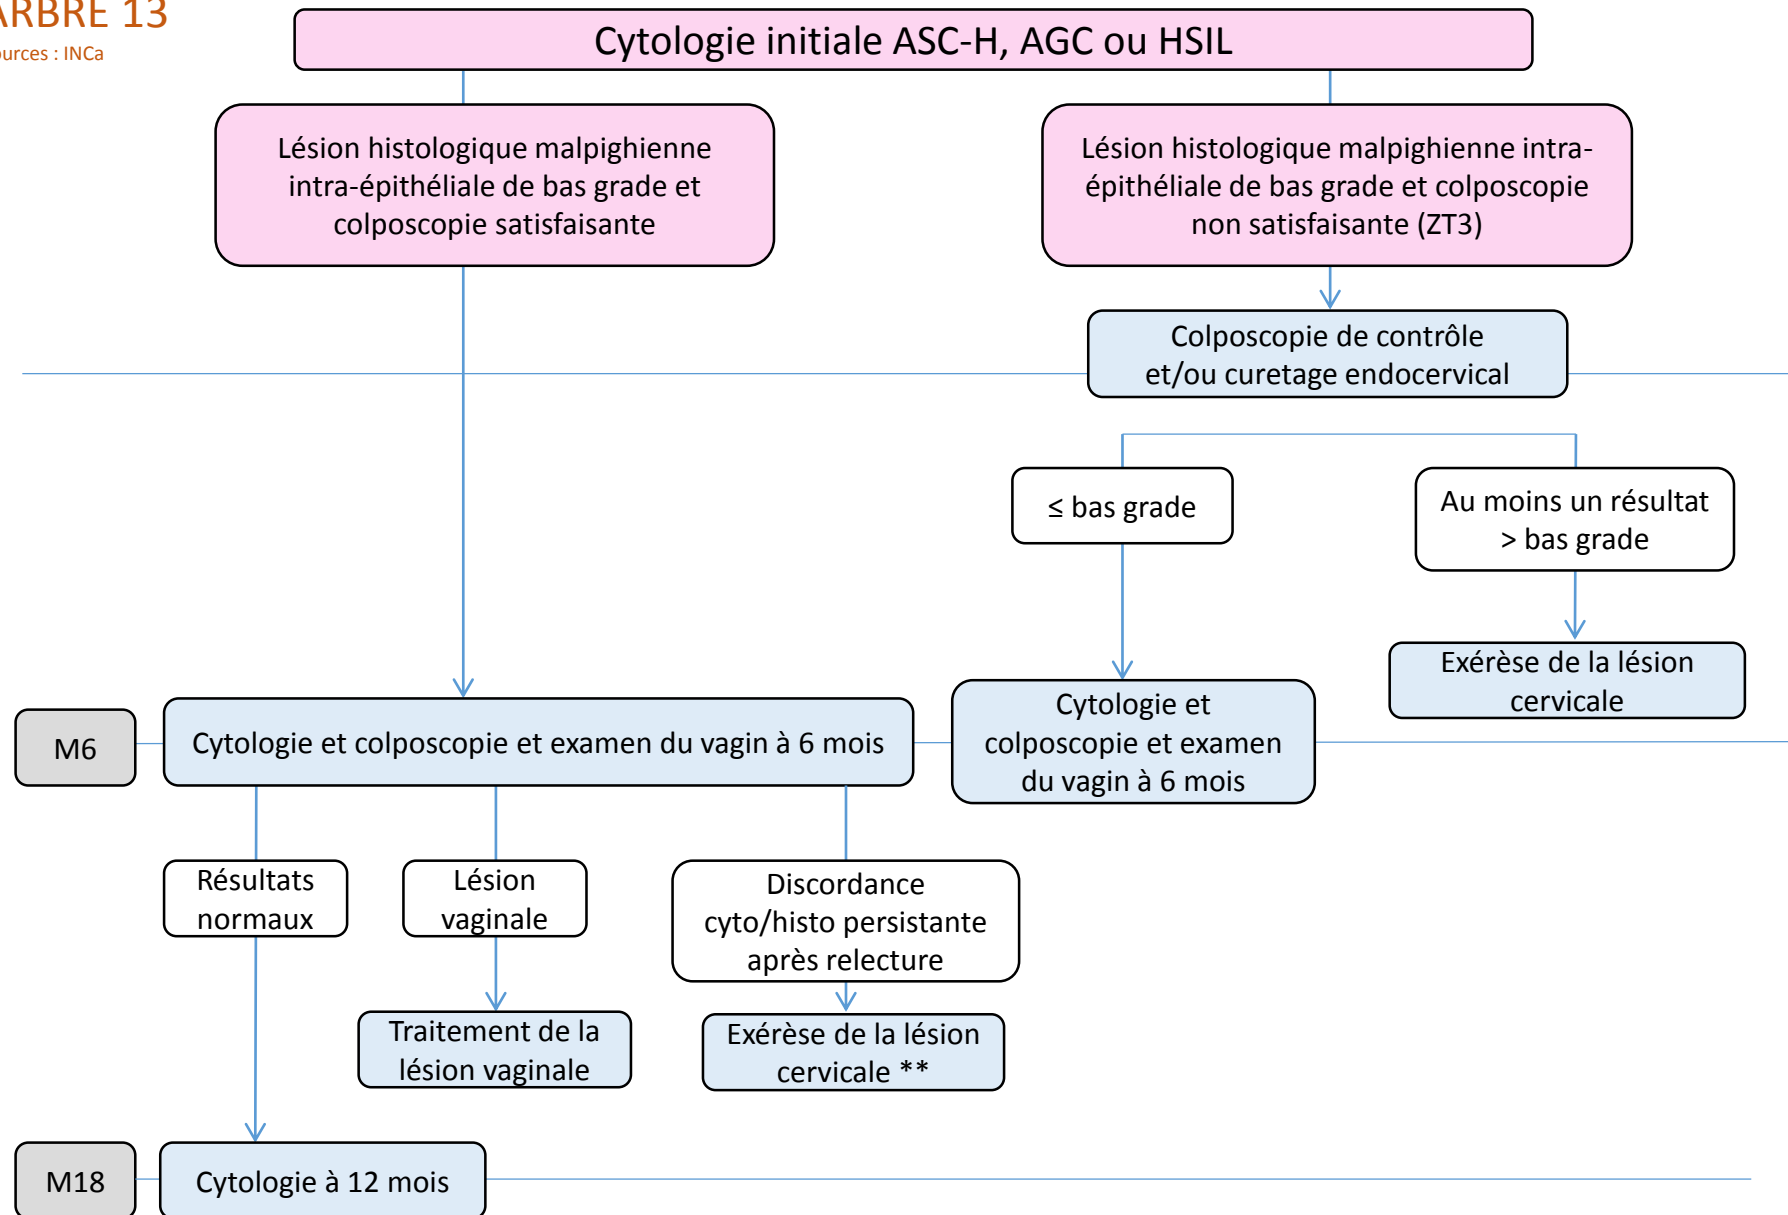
ARBRE 13
urces : INCa

Cytologie initiale ASC-H, AGC ou HSIL

Lésion histologique malpighienne intra-épithéliale de bas grade et colposcopie satisfaisante

Lésion histologique malpighienne intra-épithéliale de bas grade et colposcopie non satisfaisante (ZT3)

Colposcopie de contrôle et/ou curetage endocervical

≤ bas grade

Au moins un résultat > bas grade

Exérèse de la lésion cervicale

M6

Cytologie et colposcopie et examen du vagin à 6 mois

Cytologie et colposcopie et examen du vagin à 6 mois

Résultats normaux

Lésion vaginale

Discordance cyto/histo persistante après relecture

Traitement de la lésion vaginale

Exérèse de la lésion cervicale **

M18

Cytologie à 12 mois